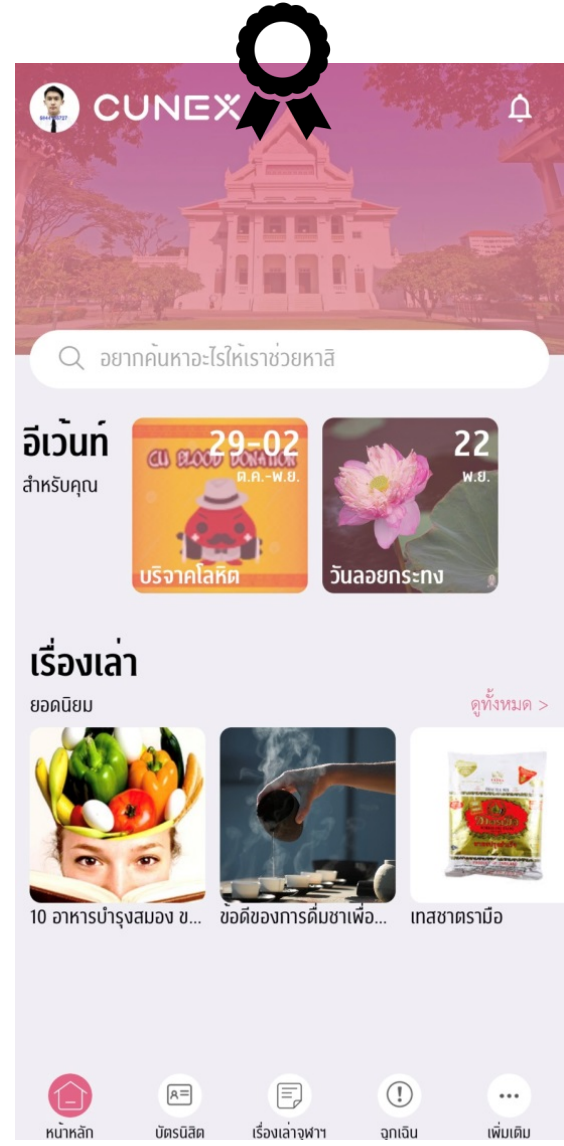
CUNEX

อยากค้นหาอะไรให้เราช่วยหาสิ

อีเว้นท์
สำหรับคุณ

29-02
ต.ค.-พ.ย.
CU BLOOD DONATION
บริจาคโลหิต

22
พ.ย.
วันลอยกระทง

เรื่องเล่า
ยอดนิยม
ดูทั้งหมด >

10 อาหารบำรุงสมอง ข...
ข้อดีของการดื่มชาเพื่อ...
เทสชาตรามือ

หน้าหลัก
บัตรนิสิต
เรื่องเล่าจุฬาฯ
ฉุกเฉิน
เพิ่มเติม